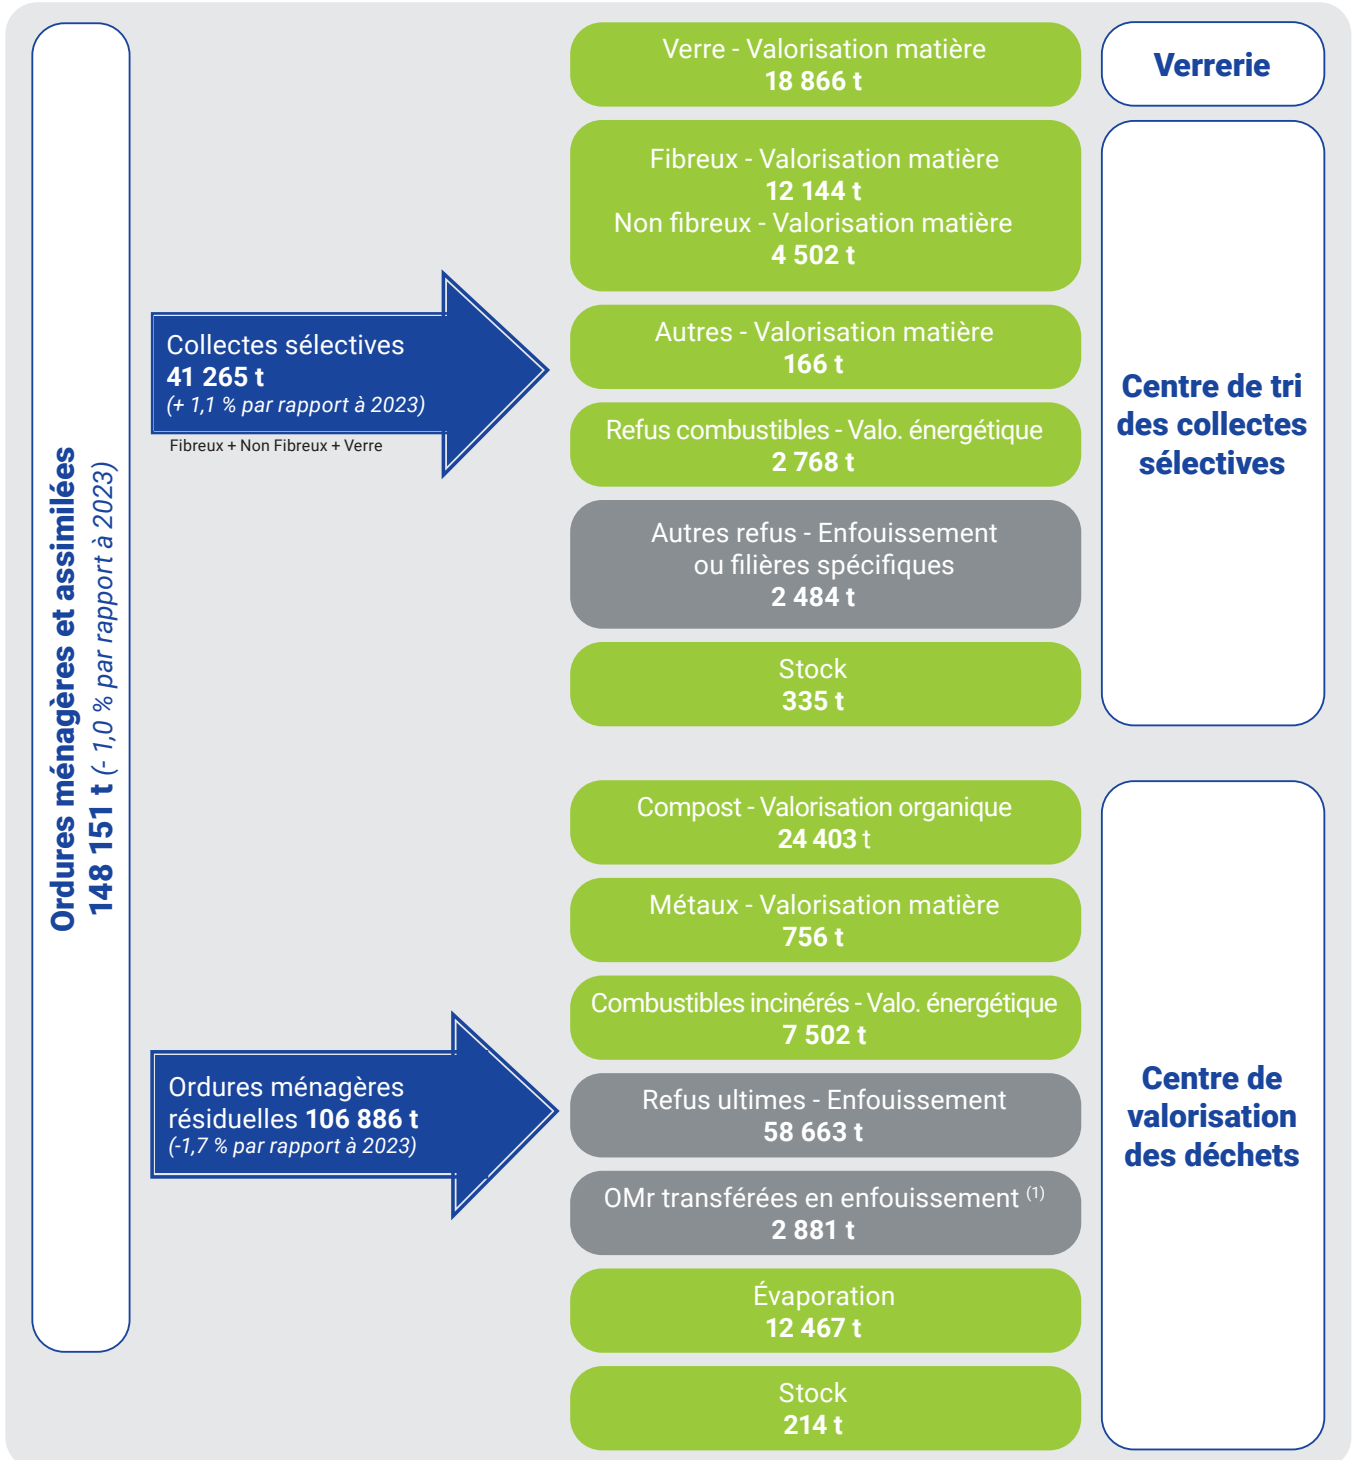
Ordures ménagères et assimilées
148 151 t (- 1,0 % par rapport à 2023)

Collectes sélectives
41 265 t
(+ 1,1 % par rapport à 2023)
Fibreux + Non Fibreux + Verre

Ordures ménagères résiduelles 106 886 t
(-1,7 % par rapport à 2023)

Verre - Valorisation matière
18 866 t

Verrerie

Fibreux - Valorisation matière
12 144 t
Non fibreux - Valorisation matière
4 502 t

Autres - Valorisation matière
166 t

Refus combustibles - Valo. énergétique
2 768 t

Autres refus - Enfouissement ou filières spécifiques
2 484 t

Stock
335 t

Centre de tri des collectes sélectives

Compost - Valorisation organique
24 403 t

Métaux - Valorisation matière
756 t

Combustibles incinérés - Valo. énergétique
7 502 t

Refus ultimes - Enfouissement
58 663 t

OMr transférées en enfouissement $^{(1)}$
2 881 t

Évaporation
12 467 t

Stock
214 t

Centre de valorisation des déchets